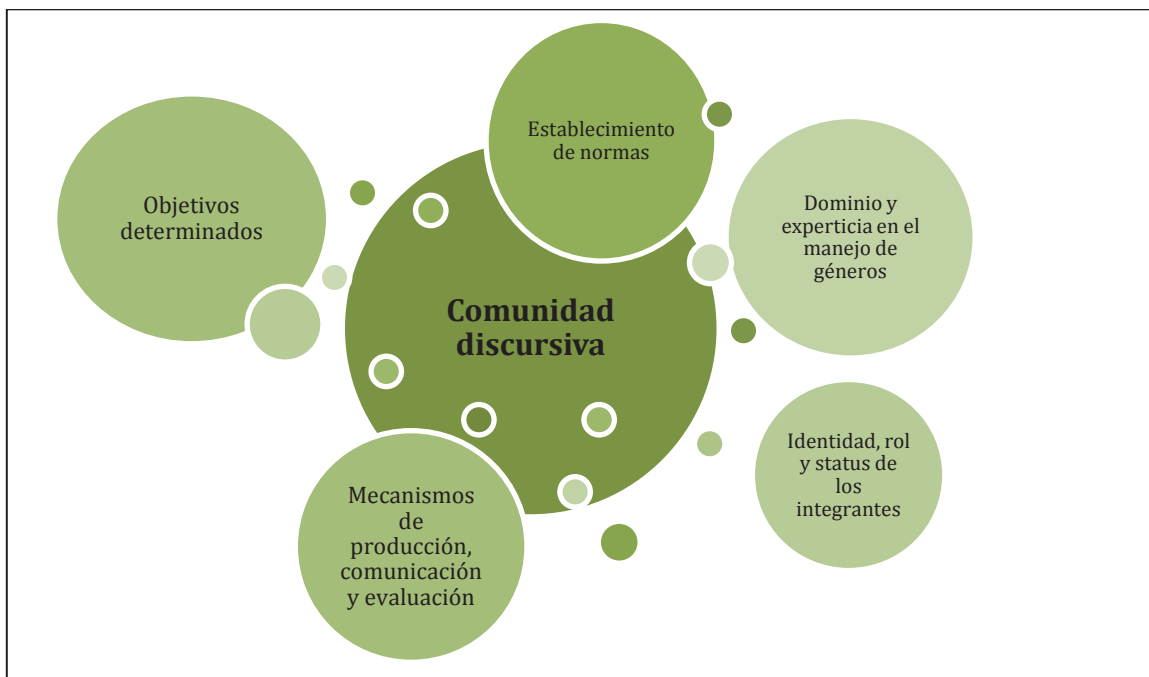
Comunidad discursiva

Objetivos determinados

Establecimiento de normas

Dominio y experticia en el manejo de géneros

Identidad, rol y status de los integrantes

Mecanismos de producción, comunicación y evaluación